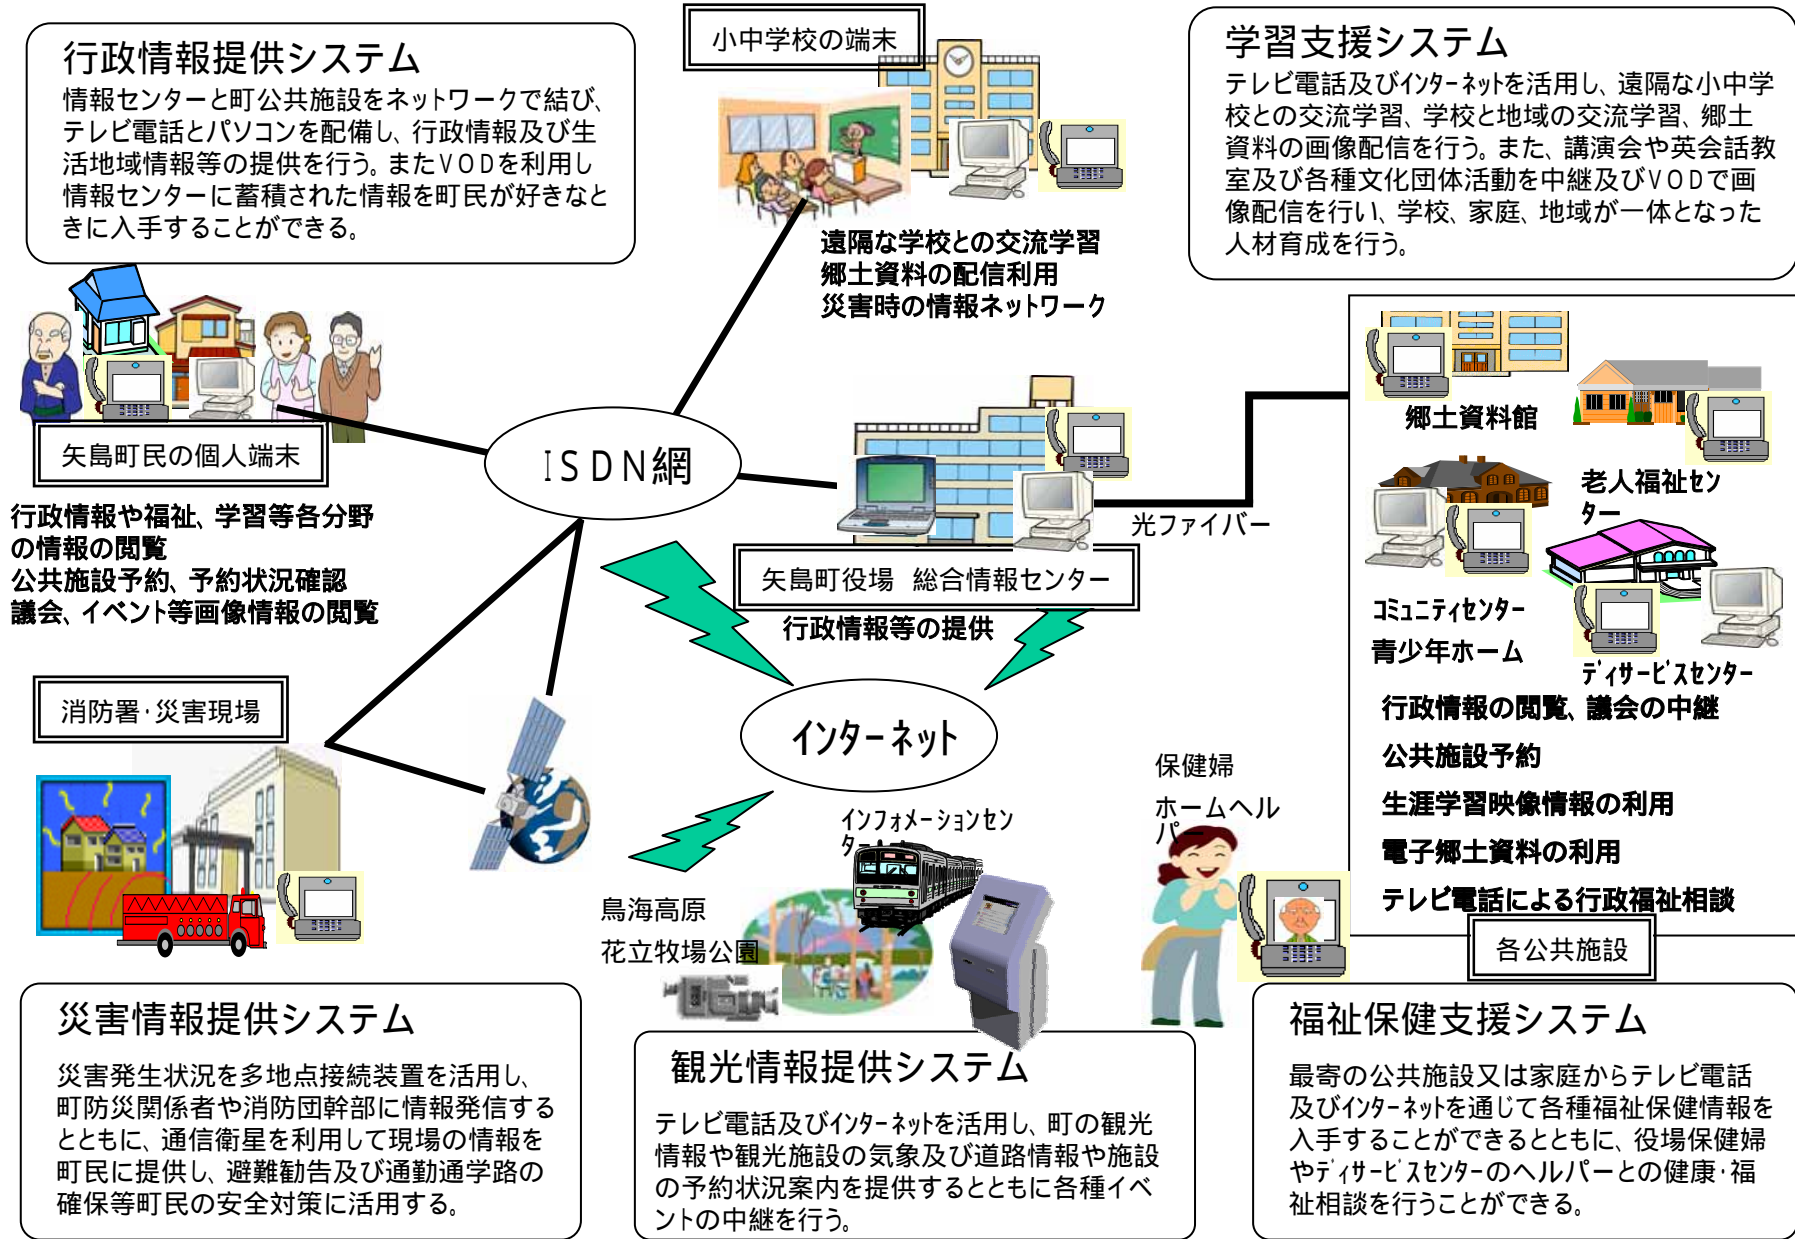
行政情報提供システム
情報センターと町公共施設をネットワークで結び、テレビ電話とパソコンを配備し、行政情報及び生活地域情報等の提供を行う。またＶＯＤを利用し情報センターに蓄積された情報を町民が好きなときに入手することができる。

小中学校の端末

遠隔な学校との交流学習
郷土資料の配信利用
災害時の情報ネットワーク

学習支援システム
テレビ電話及びｲﾝﾀｰﾈｯﾄを活用し、遠隔な小中学校との交流学習、学校と地域の交流学習、郷土資料の画像配信を行う。また、講演会や英会話教室及び各種文化団体活動を中継及びＶＯＤで画像配信を行い、学校、家庭、地域が一体となった人材育成を行う。

矢島町民の個人端末

行政情報や福祉、学習等各分野の情報の閲覧
公共施設予約、予約状況確認
議会、イベント等画像情報の閲覧

ＩＳＤＮ網

矢島町役場　総合情報センター
行政情報等の提供

光ファイバー

郷土資料館
老人福祉センター
ｺﾐｭﾆﾃｨｾﾝﾀｰ
青少年ホーム
ﾃﾞｨｻｰﾋﾞｽｾﾝﾀｰ

行政情報の閲覧、議会の中継
公共施設予約
生涯学習映像情報の利用
電子郷土資料の利用
テレビ電話による行政福祉相談

各公共施設

消防署･災害現場

インターネット

インフォメーションセンター

保健婦
ホームヘルパー

鳥海高原
花立牧場公園

災害情報提供システム
災害発生状況を多地点接続装置を活用し、町防災関係者や消防団幹部に情報発信するとともに、通信衛星を利用して現場の情報を町民に提供し、避難勧告及び通勤通学路の確保等町民の安全対策に活用する。

観光情報提供システム
テレビ電話及びｲﾝﾀｰﾈｯﾄを活用し、町の観光情報や観光施設の気象及び道路情報や施設の予約状況案内を提供するとともに各種イベントの中継を行う。

福祉保健支援システム
最寄の公共施設又は家庭からテレビ電話及びｲﾝﾀｰﾈｯﾄを通じて各種福祉保健情報を入手することができるとともに、役場保健婦やﾃﾞｨｻｰﾋﾞｽｾﾝﾀｰのヘルパーとの健康･福祉相談を行うことができる。